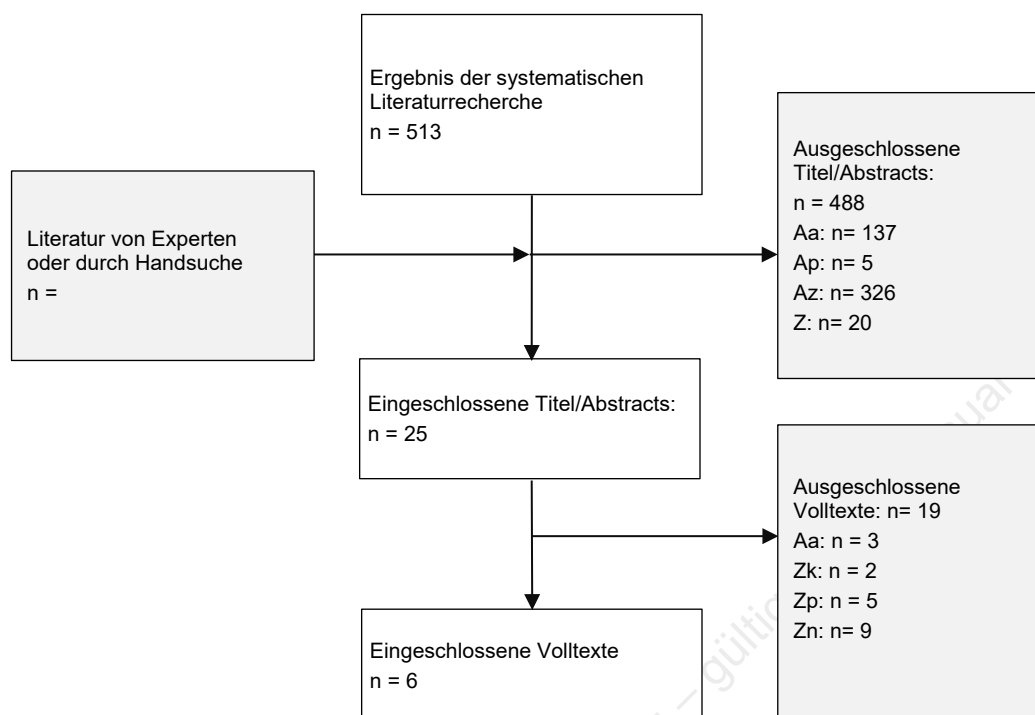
Ergebnis der systematischen Literaturrecherche
n = 513

Literatur von Experten oder durch Handsuche
n =

Ausgeschlossene Titel/Abstracts:
n = 488
Aa: n= 137
Ap: n= 5
Az: n= 326
Z: n= 20

Eingeschlossene Titel/Abstracts:
n = 25

Ausgeschlossene Volltexte: n= 19
Aa: n = 3
Zk: n = 2
Zp: n = 5
Zn: n= 9

Eingeschlossene Volltexte
n = 6

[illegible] gülti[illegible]